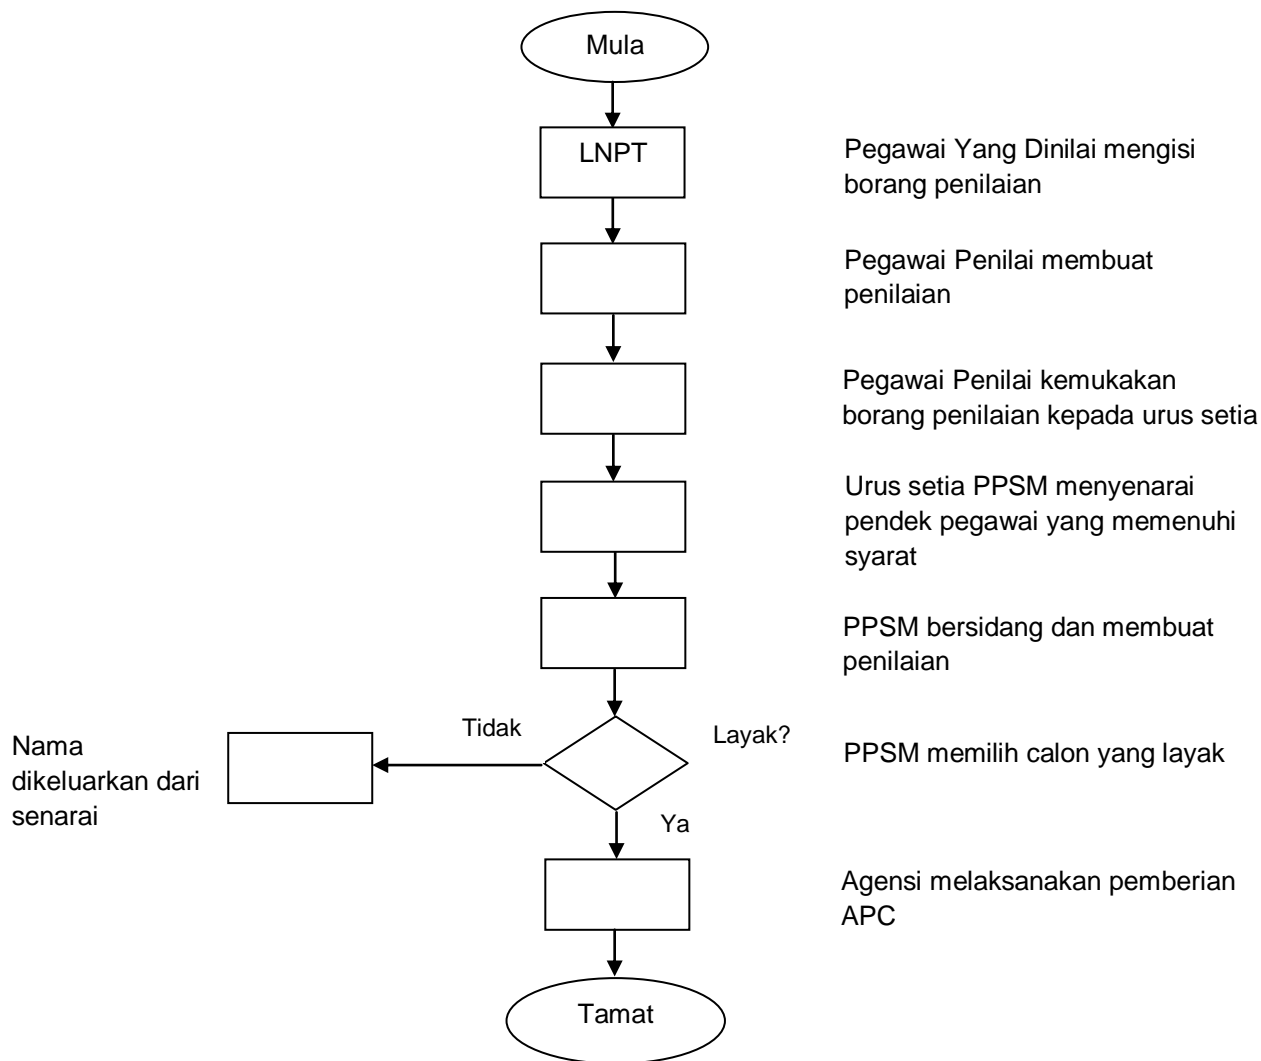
Mula

LNPT

Pegawai Yang Dinilai mengisi borang penilaian

Pegawai Penilai membuat penilaian

Pegawai Penilai kemukakan borang penilaian kepada urus setia

Urus setia PPSM menyenarai pendek pegawai yang memenuhi syarat

PPSM bersidang dan membuat penilaian

Tidak

Layak?

PPSM memilih calon yang layak

Nama dikeluarkan dari senarai

Ya

Agensi melaksanakan pemberian APC

Tamat